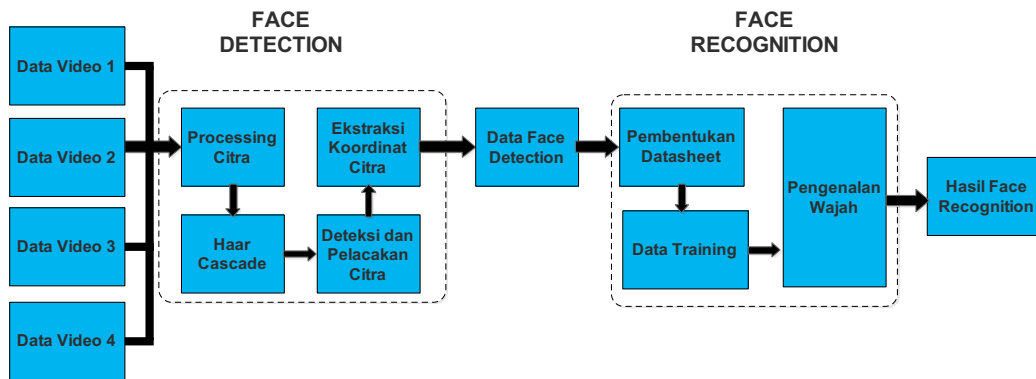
FACE DETECTION

FACE RECOGNITION

Data Video 1

Data Video 2

Data Video 3

Data Video 4

Processing Citra

Haar Cascade

Deteksi dan Pelacakan Citra

Ekstraksi Koordinat Citra

Data Face Detection

Pembentukan Datasheet

Data Training

Pengenalan Wajah

Hasil Face Recognition